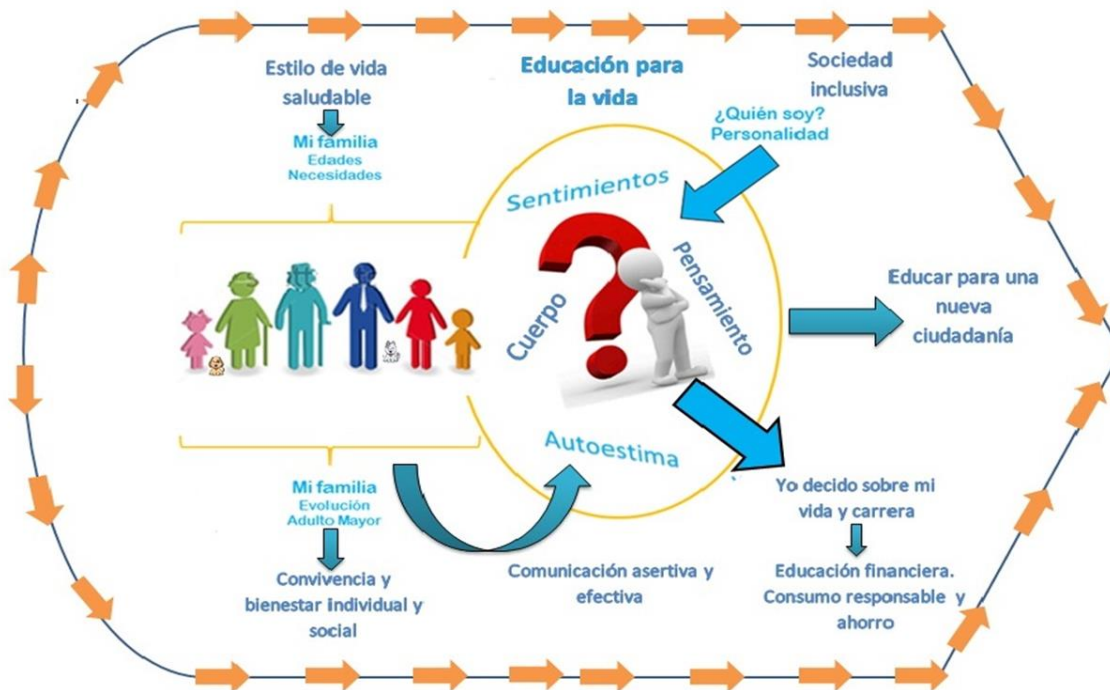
Estilo de vida saludable

Educación para la vida

Sociedad inclusiva

Mi familia
Edades
Necesidades

¿Quién soy?
Personalidad

Sentimientos

Pensamiento

Cuerpo

Autoestima

Educar para una nueva ciudadanía

Mi familia
Evolución
Adulto Mayor

Yo decido sobre mi vida y carrera

Convivencia y bienestar individual y social

Comunicación asertiva y efectiva

Educación financiera. Consumo responsable y ahorro